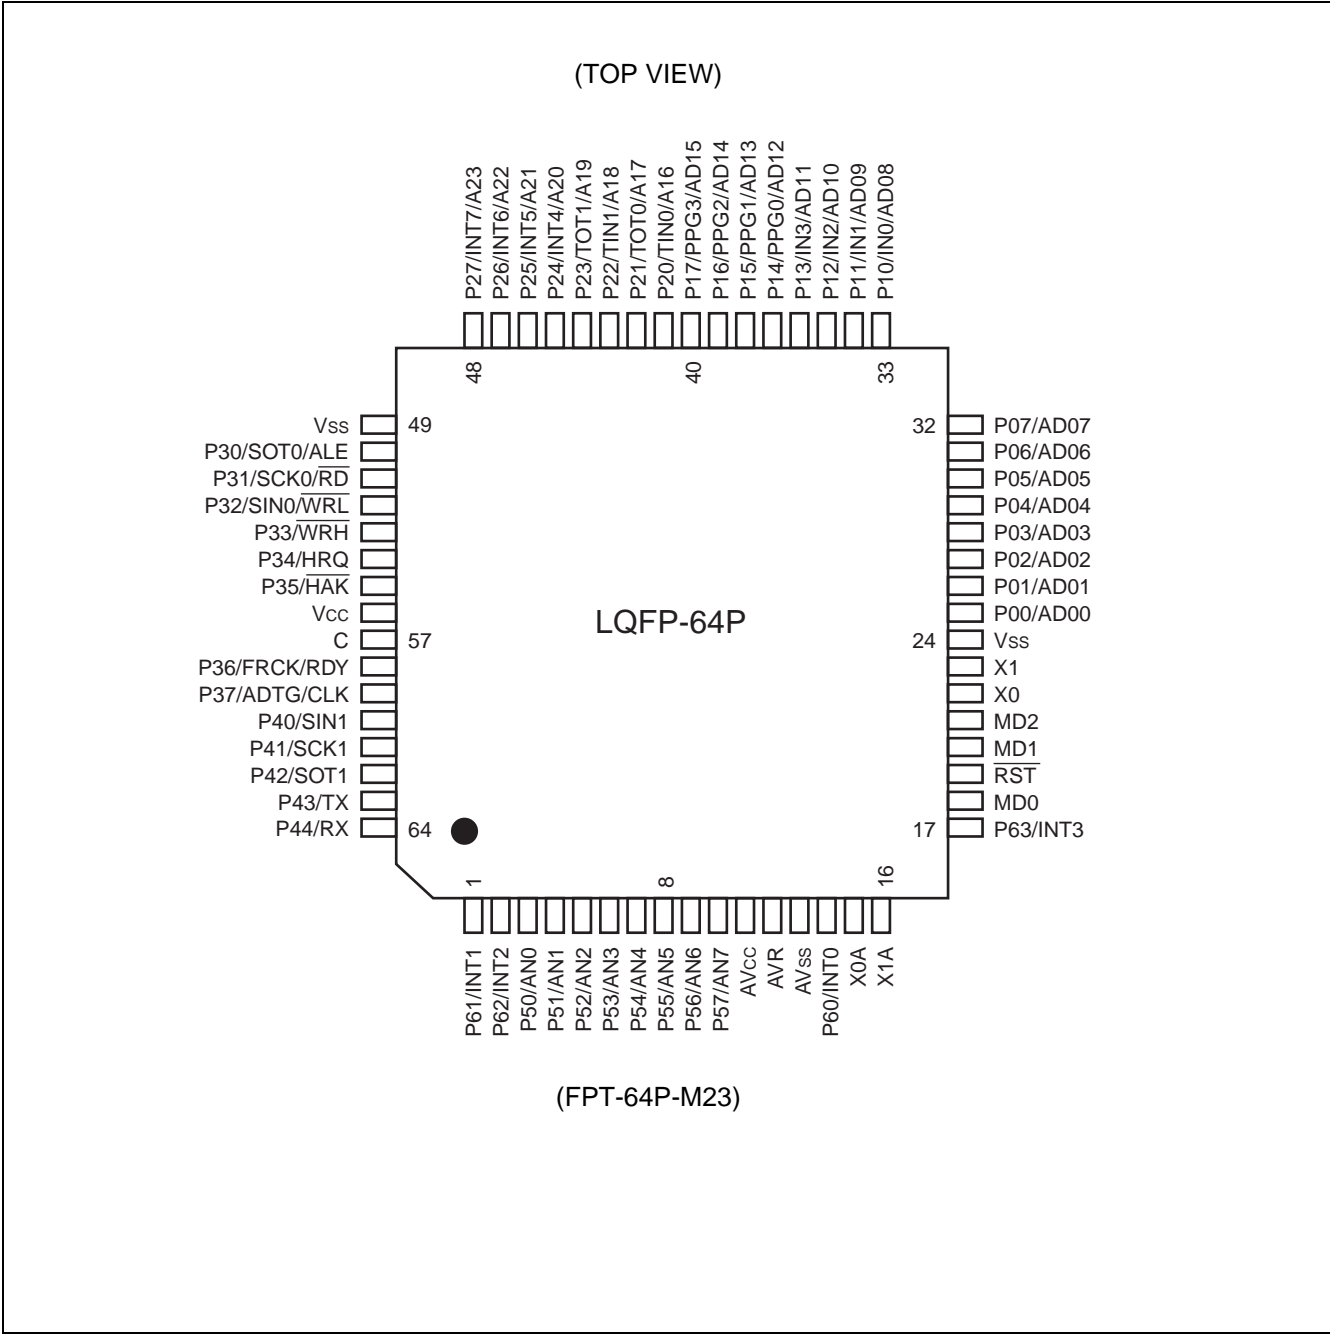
(TOP VIEW)

P27/INT7/A23
P26/INT6/A22
P25/INT5/A21
P24/INT4/A20
P23/TOT1/A19
P22/TIN1/A18
P21/TOT0/A17
P20/TIN0/A16
P17/PPG3/AD15
P16/PPG2/AD14
P15/PPG1/AD13
P14/PPG0/AD12
P13/IN3/AD11
P12/IN2/AD10
P11/IN1/AD09
P10/IN0/AD08

48
40
33

Vss
P30/SOT0/ALE
P31/SCK0/$\overline{RD}$
P32/SIN0/$\overline{WRL}$
P33/$\overline{WRH}$
P34/HRQ
P35/$\overline{HAK}$
Vcc
C
P36/FRCK/RDY
P37/ADTG/CLK
P40/SIN1
P41/SCK1
P42/SOT1
P43/TX
P44/RX

49
57
64

LQFP-64P

32
24
17

P07/AD07
P06/AD06
P05/AD05
P04/AD04
P03/AD03
P02/AD02
P01/AD01
P00/AD00
Vss
X1
X0
MD2
MD1
$\overline{RST}$
MD0
P63/INT3

1
8
16

P61/INT1
P62/INT2
P50/AN0
P51/AN1
P52/AN2
P53/AN3
P54/AN4
P55/AN5
P56/AN6
P57/AN7
AVcc
AVR
AVss
P60/INT0
X0A
X1A

(FPT-64P-M23)